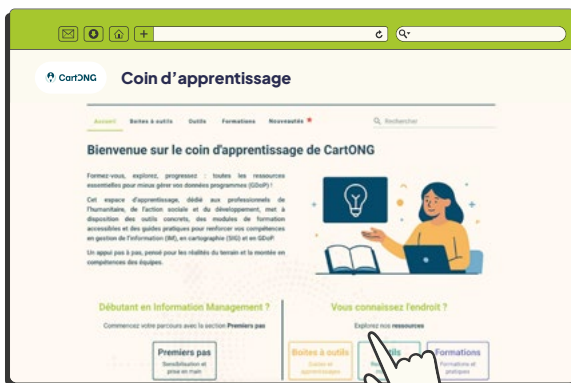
CartONG

Coin d'apprentissage

Accueil Boîtes à outils Outils Formations Nouveautés

Rechercher

Bienvenue sur le coin d'apprentissage de CartONG

Formez-vous, explorez, progressez : toutes les ressources essentielles pour mieux gérer vos données programmes (GDoP) !

Cet espace d'apprentissage, dédié aux professionnels de l'humanitaire, de l'action sociale et du développement, met à disposition des outils concrets, des modules de formation accessibles et des guides pratiques pour renforcer vos compétences en gestion de l'information (IM), en cartographie (SIG) et en GDoP.

Un appui pas à pas, pensé pour les réalités du terrain et la montée en compétences des équipes.

Débutant en Information Management ?

Commencez votre parcours avec la section Premiers pas

Premiers pas

Sensibilisation et prise en main

Vous connaissez l'endroit ?

Explorez nos ressources

Boîtes à outils

Guides et apprentissages

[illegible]

Formations

Formations et pratiques